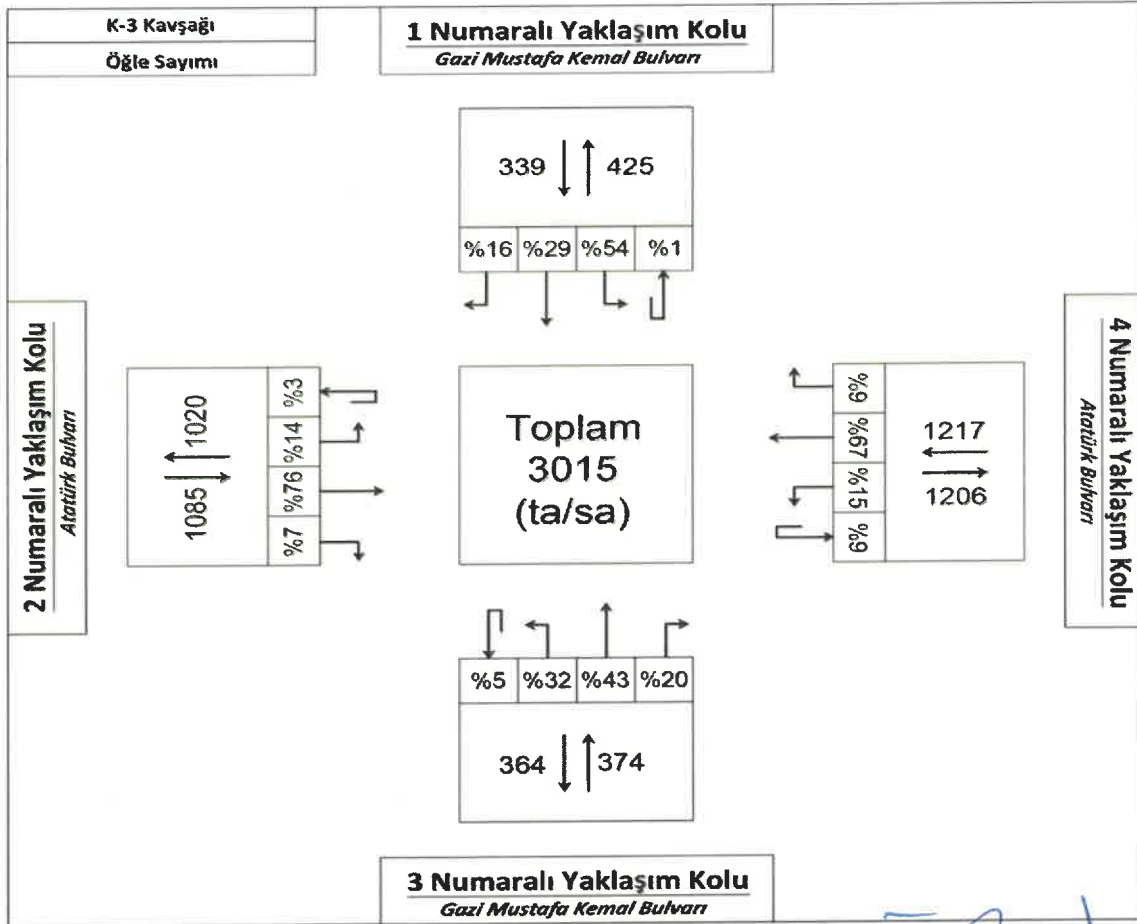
K-3 Kavşağı

Öğle Sayımı

1 Numaralı Yaklaşım Kolu

Gazi Mustafa Kemal Bulvarı

339 425

| %16 | %29 | %54 | %1 |
|---|---|---|---|

2 Numaralı Yaklaşım Kolu

Atatürk Bulvarı

1085 1020

| %3 |
|---|
| %14 |
| %76 |
| %7 |

Toplam
3015
(ta/sa)

| %9 |
|---|
| %67 |
| %15 |
| %9 |

1217

1206

4 Numaralı Yaklaşım Kolu

Atatürk Bulvarı

| %5 | %32 | %43 | %20 |
|---|---|---|---|

364 374

3 Numaralı Yaklaşım Kolu

Gazi Mustafa Kemal Bulvarı